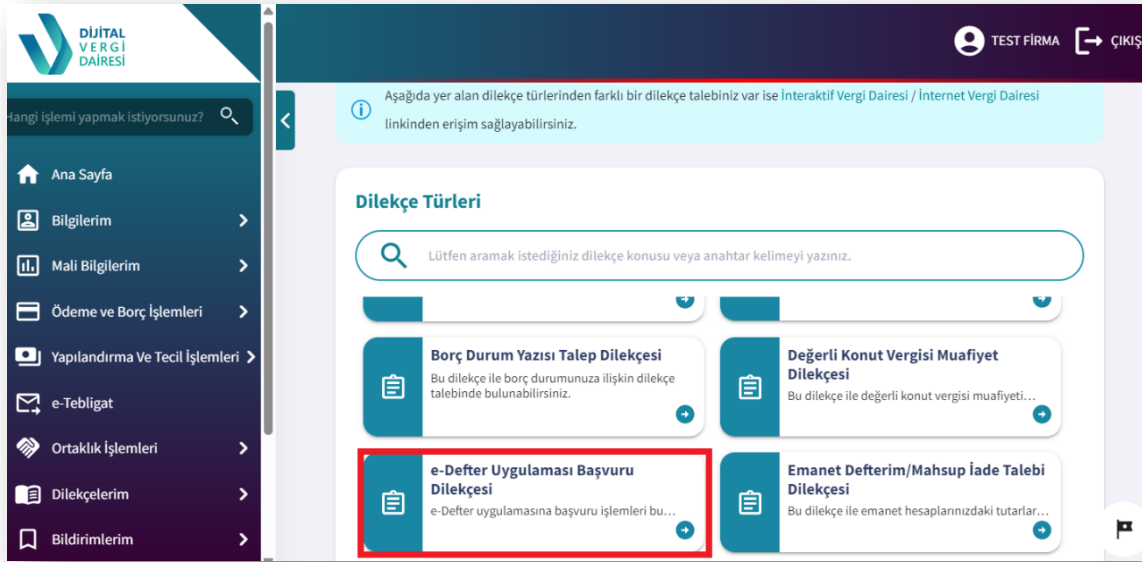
DİJİTAL VERGİ DAİRESİ

Hangi işlemi yapmak istiyorsunuz?

Ana Sayfa
Bilgilerim
Mali Bilgilerim
Ödeme ve Borç İşlemleri
Yapılandırma Ve Tecil İşlemleri
e-Tebligat
Ortaklık İşlemleri
Dilekçelerim
Bildirimlerim

TEST FİRMA
ÇIKIŞ

Aşağıda yer alan dilekçe türlerinden farklı bir dilekçe talebiniz var ise İnteraktif Vergi Dairesi / İnternet Vergi Dairesi linkinden erişim sağlayabilirsiniz.

Dilekçe Türleri

Lütfen aramak istediğiniz dilekçe konusu veya anahtar kelimeyi yazınız.

Borç Durum Yazısı Talep Dilekçesi
Bu dilekçe ile borç durumunuza ilişkin dilekçe talebinde bulunabilirsiniz.

Değerli Konut Vergisi Muafiyet Dilekçesi
Bu dilekçe ile değerli konut vergisi muafiyeti…

e-Defter Uygulaması Başvuru Dilekçesi
e-Defter uygulamasına başvuru işlemleri bu…

Emanet Defterim/Mahsup İade Talebi Dilekçesi
Bu dilekçe ile emanet hesaplarınızdaki tutarlar…